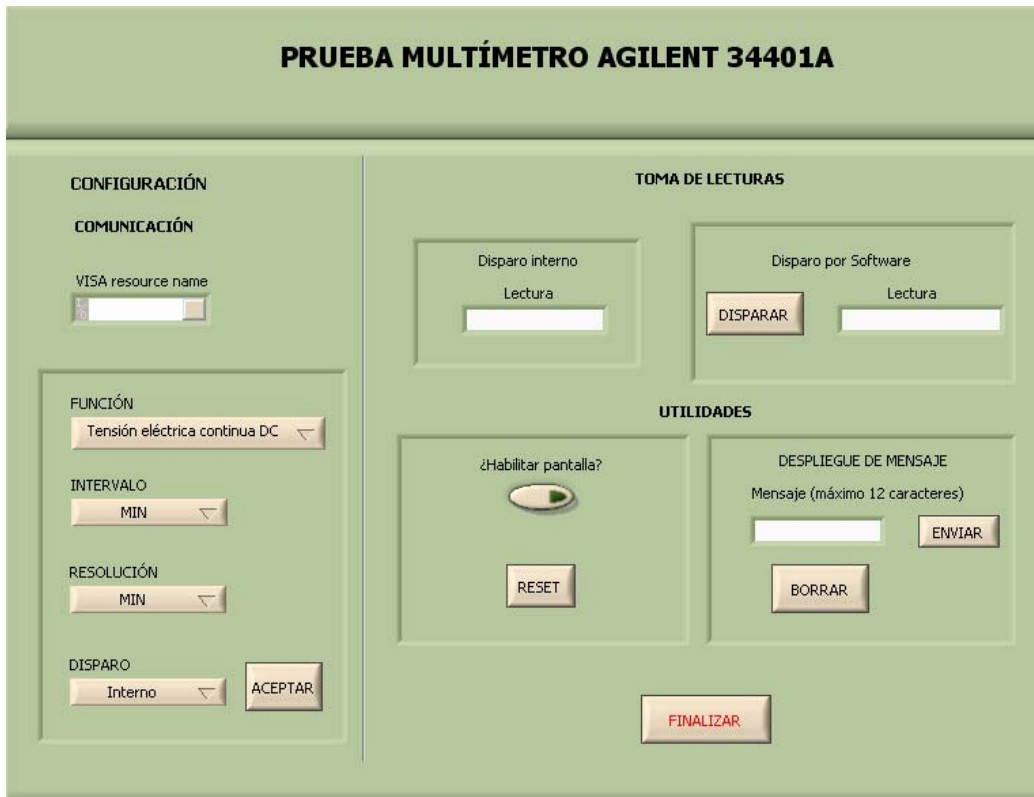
PRUEBA MULTÍMETRO AGILENT 34401A

CONFIGURACIÓN

COMUNICACIÓN

VISA resource name

FUNCIÓN

Tensión eléctrica continua DC

INTERVALO

MIN

RESOLUCIÓN

MIN

DISPARO

Interno

ACEPTAR

TOMA DE LECTURAS

Disparo interno

Lectura

Disparo por Software

DISPARAR

Lectura

UTILIDADES

¿Habilitar pantalla?

RESET

DESPLIEGUE DE MENSAJE

Mensaje (máximo 12 caracteres)

ENVIAR

BORRAR

FINALIZAR